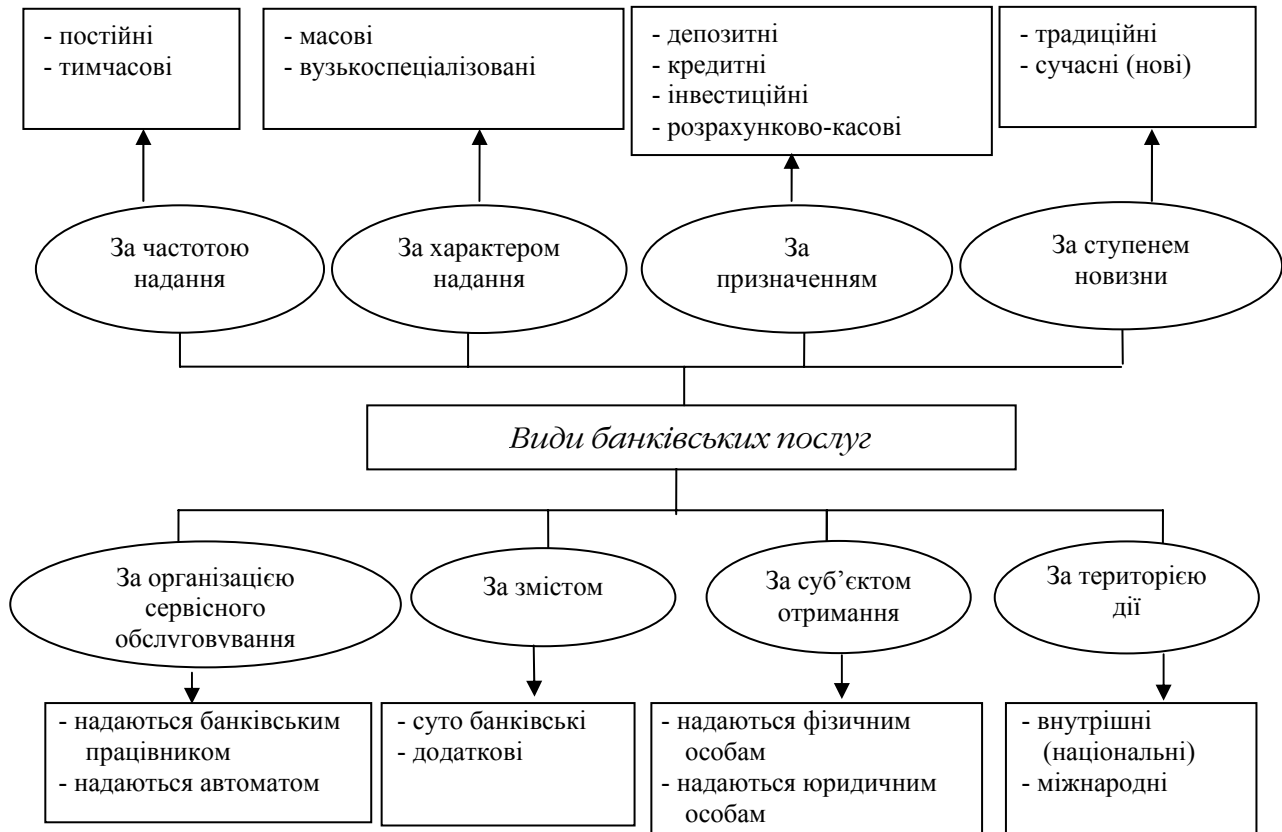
- постійні
- тимчасові

- масові
- вузькоспеціалізовані

- депозитні
- кредитні
- інвестиційні
- розрахунково-касові

- традиційні
- сучасні (нові)

За частотою надання

За характером надання

За призначенням

За ступенем новизни

Види банківських послуг

За організацією сервісного обслуговвання

За змістом

За суб'єктом отримання

За територією дії

- надаються банківським працівником
- надаються автоматом

- суто банківські
- додаткові

- надаються фізичним особам
- надаються юридичним особам

- внутрішні (національні)
- міжнародні